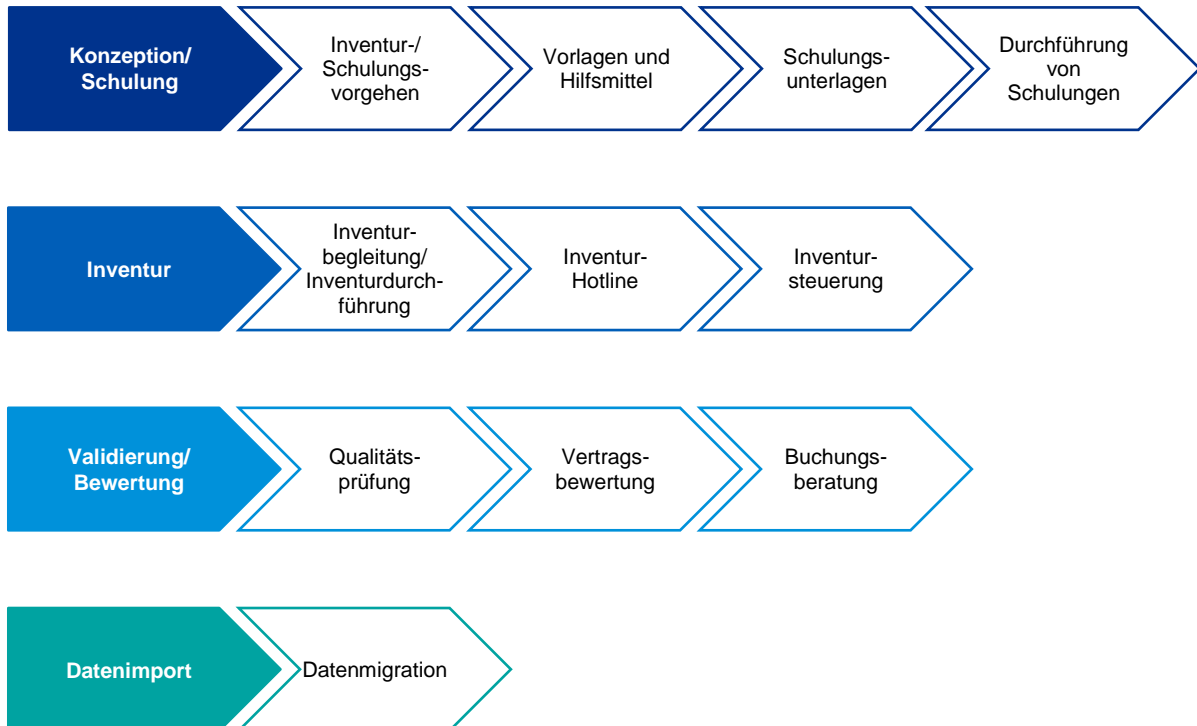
Konzeption/ Schulung

Inventur-/ Schulungsvorgehen

Vorlagen und Hilfsmittel

Schulungsunterlagen

Durchführung von Schulungen

Inventur

Inventurbegleitung/ Inventurdurchführung

Inventur-Hotline

Inventursteuerung

Validierung/ Bewertung

Qualitätsprüfung

Vertragsbewertung

Buchungsberatung

Datenimport

Datenmigration